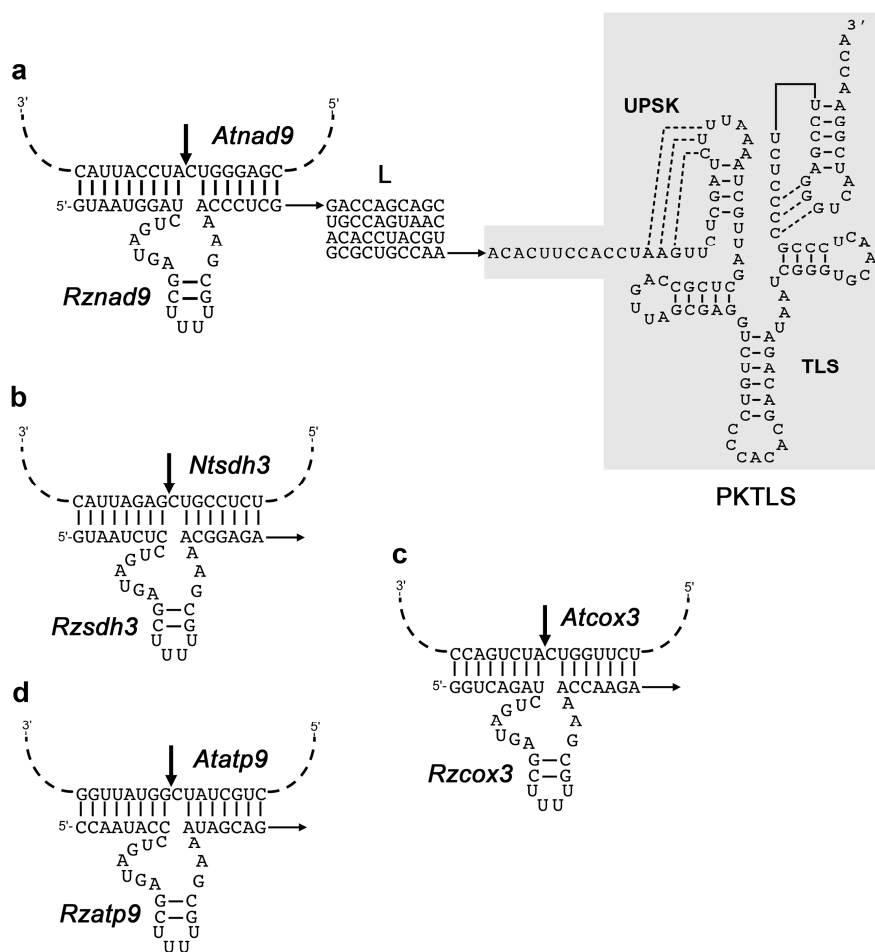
a

3'

5'

Atnad9

CAUUACCUACUGGGAGC

5'-GUAAUGGAU ACCCUCG

L

GACCAGCAGC
UGCCAGUAAC
ACACCUACGU
GCGCUGCCAA

ACACUUCCACCUAAGUU

U C A G U A G G C

Rznad9

G U U

UPSK

TLS

PKTLS

3'
A
C
C
A

b

3'

5'

Ntsdh3

CAUUAGAGCUGCCUCU

5'-GUAAUCUC ACGGAGA

Rzsdh3

c

3'

5'

Atcox3

CCAGUCUACUGGUUCU

5'-GGUCAGAU ACCAAGA

Rzcox3

d

3'

5'

Atatp9

GGUUAUGGCUAUCGUC

5'-CCAAUACC AUAGCAG

Rzatp9